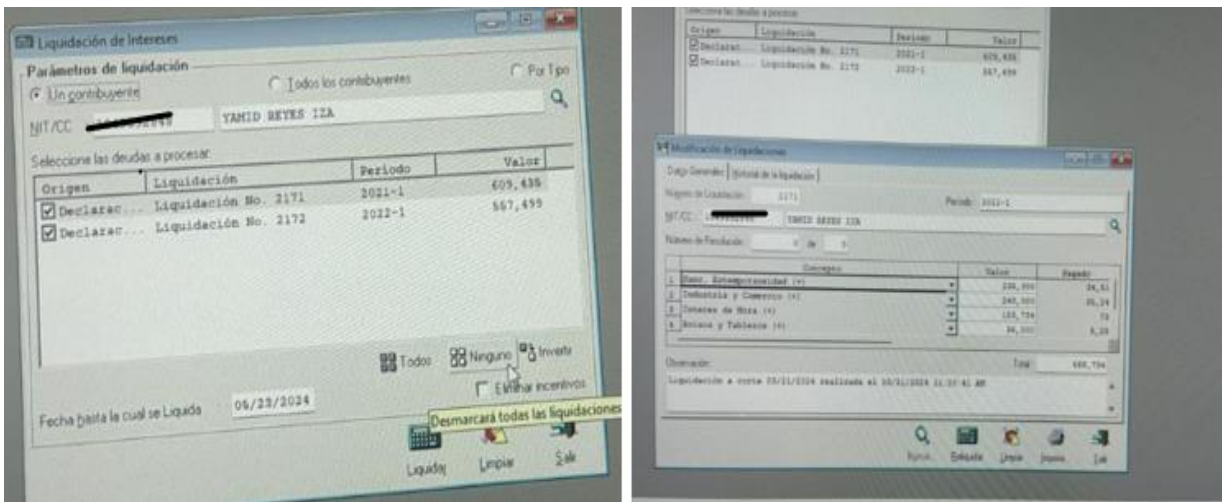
Liquidación de Intereses

Parámetros de liquidación

Un contribuyente

Todos los contribuyentes

Por Tipo

NIT/CC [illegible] YAMID REYES IZA

Seleccione las deudas a procesar:

| Origen | Liquidación | Periodo | Valor |
|---|---|---|---|
| Declarac... | Liquidación No. 2171 | 2021-1 | 609,436 |
| Declarac... | Liquidación No. 2172 | 2022-1 | 567,499 |

Todos Ninguno Invertir

Eliminar incentivos

Fecha hasta la cual se Liquida 06/23/2024

Desmarcará todas las liquidaciones

Liquidar Limpiar Salir

Seleccione las deudas a procesar

| Origen | Liquidación | Periodo | Valor |
|---|---|---|---|
| Declarac... | Liquidación No. 2171 | 2021-1 | 609,436 |
| Declarac... | Liquidación No. 2172 | 2022-1 | 567,499 |

Modificación de Liquidaciones

Datos Generales Historial de la liquidación

Número de Liquidación 2171

Periodo 2021-1

NIT/CC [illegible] YAMID REYES IZA

Número de Resolución 0 de 0

| | Concepto | Valor | Pagado |
|---|---|---|---|
| 1 | Gabr. Extemporaneidad (+) | 236,000 | 34,51 |
| 2 | Industria y Comercio (+) | 240,000 | 35,24 |
| 3 | Interes de Mora (+) | 103,736 | 73 |
| 4 | Avisos y Tableros (+) | 36,000 | 5,28 |

Observación

Total 608,736

Liquidación a corte 05/21/2024 realizada el 05/21/2024 11:37:41 AM

Buscar Grabar Limpiar Imprimir Salir